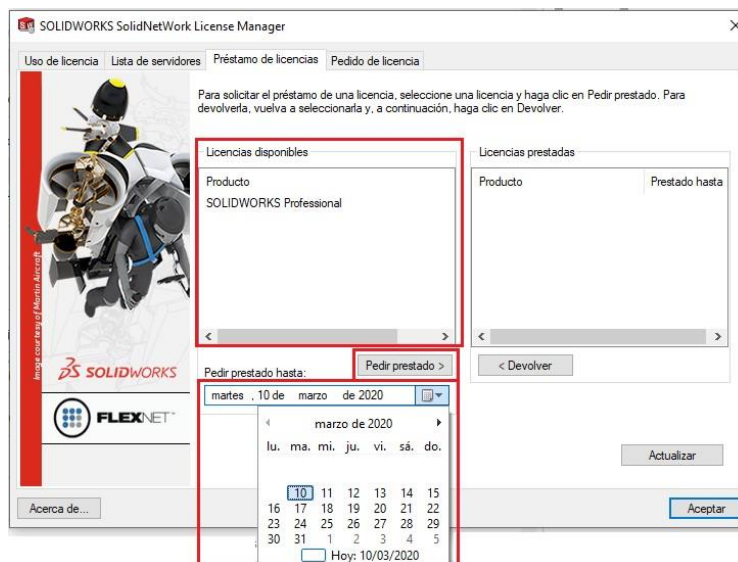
SOLIDWORKS SolidNetWork License Manager

Uso de licencia | Lista de servidores | Préstamo de licencias | Pedido de licencia

Para solicitar el préstamo de una licencia, seleccione una licencia y haga clic en Pedir prestado. Para devolverla, vuelva a seleccionarla y, a continuación, haga clic en Devolver.

Licencias disponibles

Producto
SOLIDWORKS Professional

Licencias prestadas

| Producto | Prestado hasta |
|---|---|

Pedir prestado hasta:

Pedir prestado >

< Devolver

martes , 10 de marzo de 2020

marzo de 2020

| lu. | ma. | mi. | ju. | vi. | sá. | do. |
|---|---|---|---|---|---|---|
| | | | | | | |
| 10 | 11 | 12 | 13 | 14 | 15 | |
| 16 | 17 | 18 | 19 | 20 | 21 | 22 |
| 23 | 24 | 25 | 26 | 27 | 28 | 29 |
| 30 | 31 | 1 | 2 | 3 | 4 | 5 |

Hoy: 10/03/2020

Image courtesy of Martin Aircraft

SOLIDWORKS

FLEXNET

Actualizar

Acerca de...

Aceptar